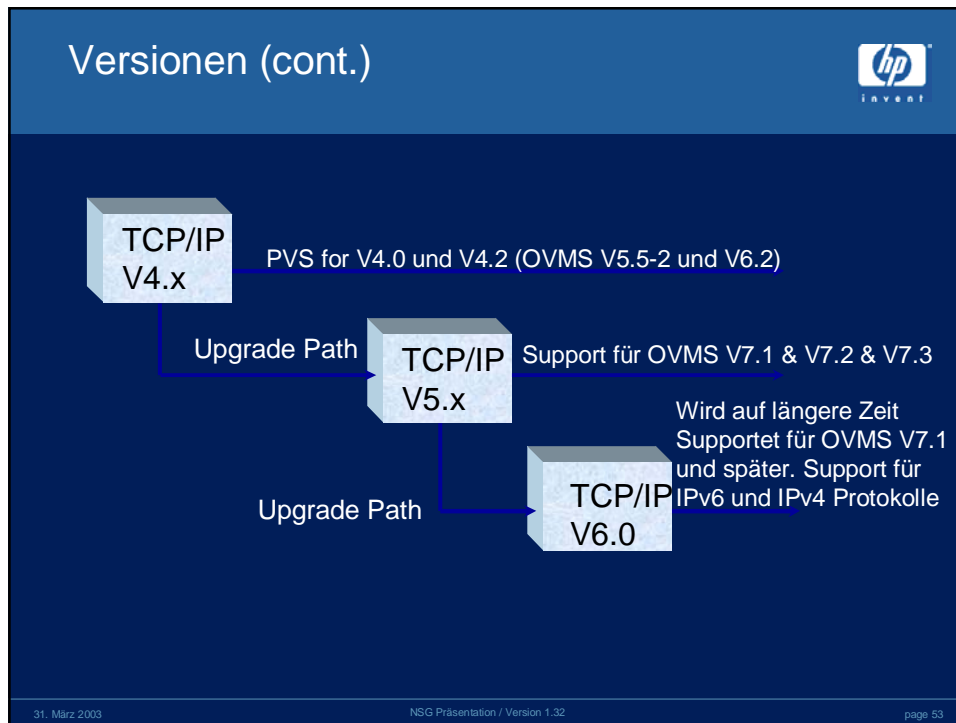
Versionen (cont.)

hp
invent

TCP/IP
V4.x

PVS for V4.0 und V4.2 (OVMS V5.5-2 und V6.2)

Upgrade Path

TCP/IP
V5.x

Support für OVMS V7.1 & V7.2 & V7.3

Wird auf längere Zeit Supportet für OVMS V7.1 und später. Support für IPv6 und IPv4 Protokolle

Upgrade Path

TCP/IP
V6.0

31. März 2003

NSG Präsentation / Version 1.32

page 53